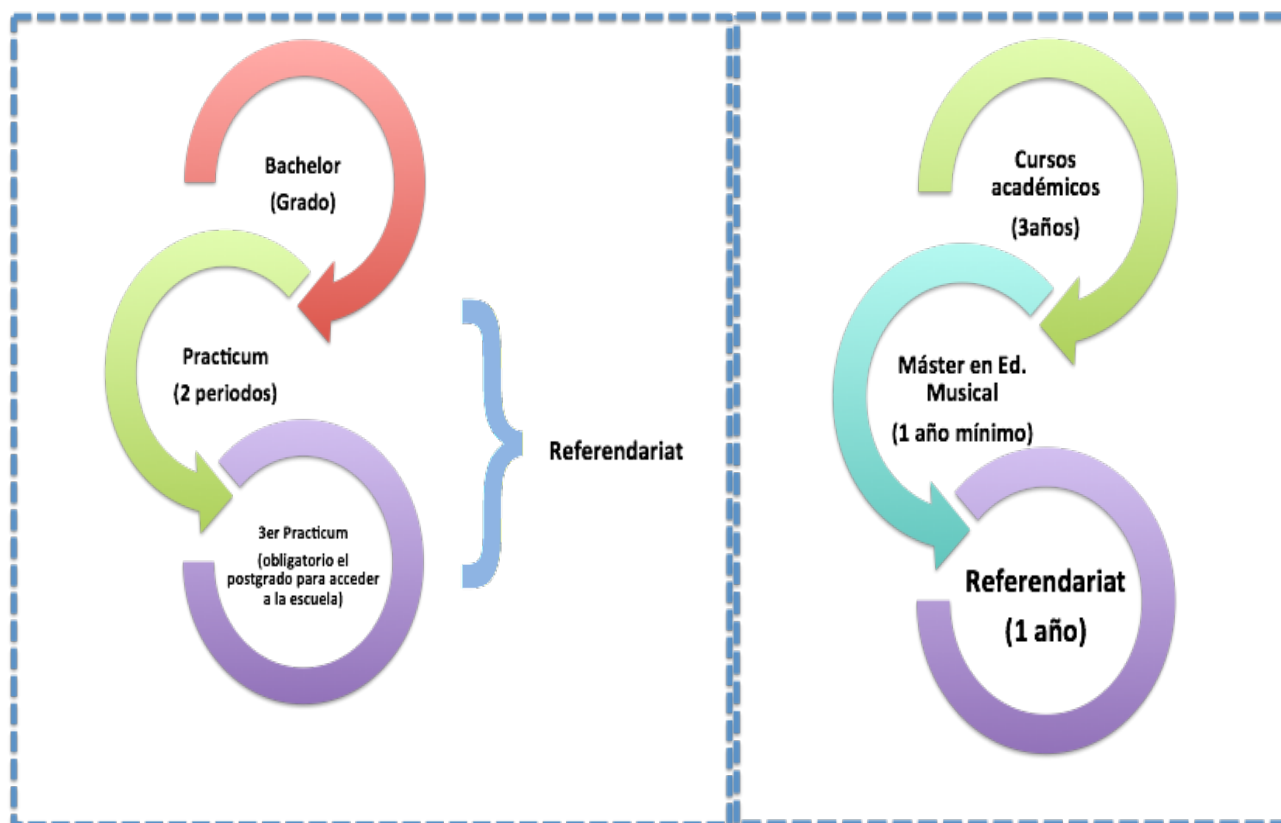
Bachelor
(Grado)

Practicum
(2 periodos)

3er Practicum
(obligatorio el postgrado para acceder a la escuela)

Referendariat

Cursos académicos
(3años)

Máster en Ed. Musical
(1 año mínimo)

Referendariat
(1 año)